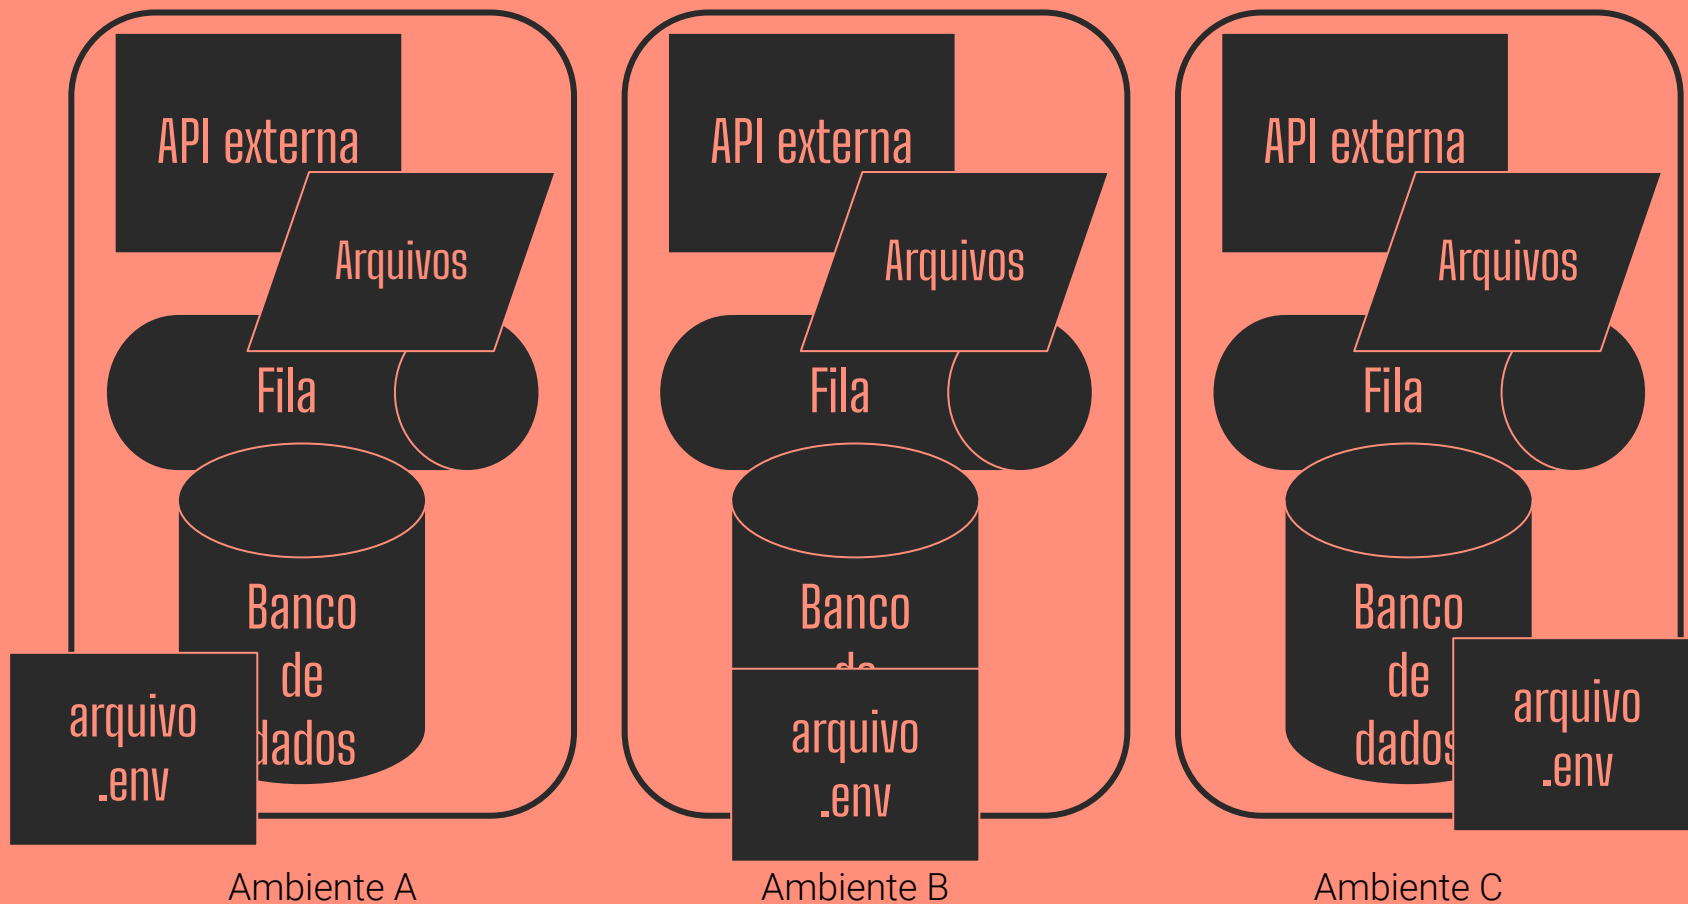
API externa

Arquivos

Fila

Banco de dados

arquivo .env

Ambiente A

API externa

Arquivos

Fila

Banco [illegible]

arquivo .env

Ambiente B

API externa

Arquivos

Fila

Banco de dados

arquivo .env

Ambiente C